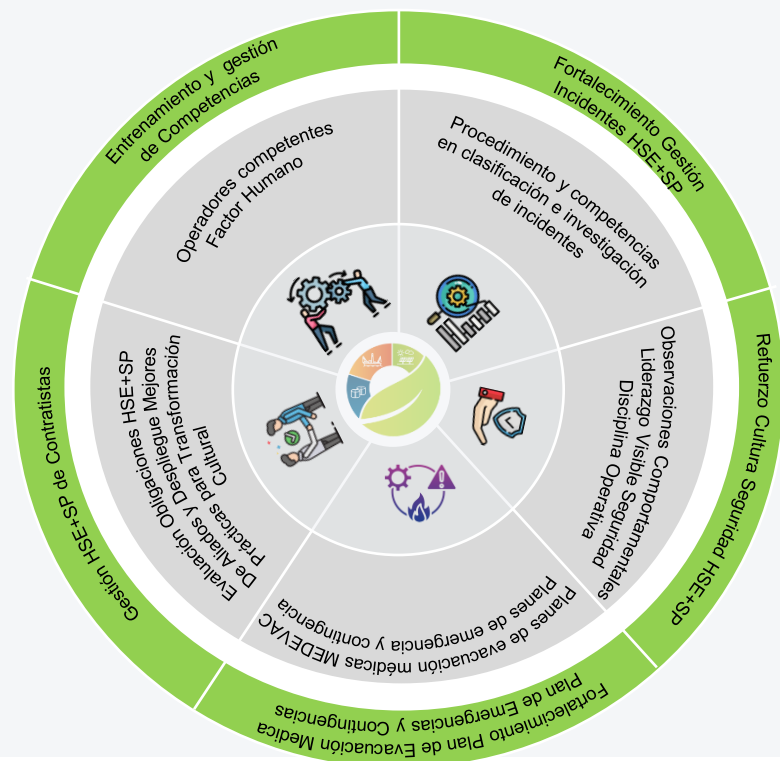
Entrenamiento y gestión de Competencias

Fortalecimiento Gestión Incidentes HSE+SP

Refuerzo Cultura Seguridad HSE+SP

Fortalecimiento Plan de Evacuación Medica Plan de Emergencias y Contingencias

Gestión HSE+SP de Contratistas

Operadores competentes Factor Humano

Procedimiento y competencias en clasificación e investigación de incidentes

Observaciones Comportamentales Liderazgo Visible Seguridad Disciplina Operativa

Planes de evacuación médicas MEDEVAC Planes de emergencia y contingencia

Evaluación Obligaciones HSE+SP De Aliados y Despliegue Mejores Prácticas para Transformación Cultural